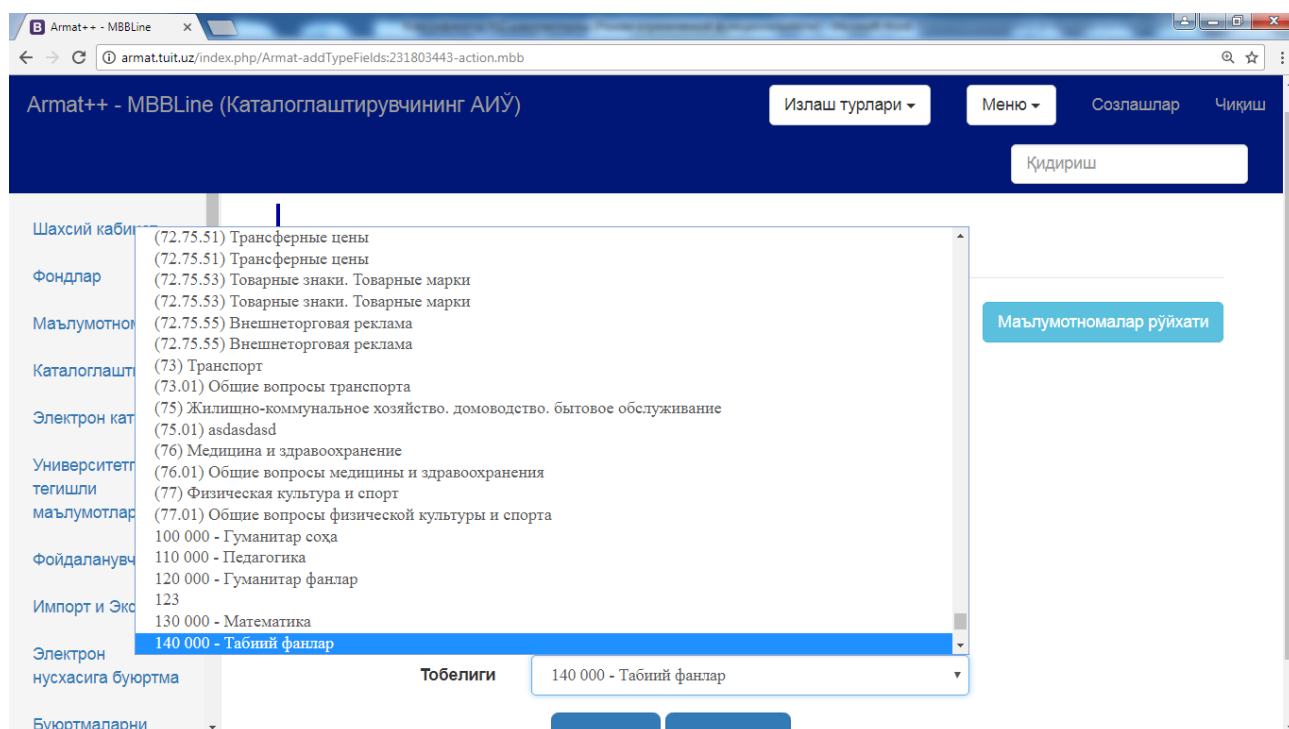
Armat++ - MBBLine
armat.tuit.uz/index.php/Armat-addTypeFields:231803443-action.mbb

Armat++ - MBBLine (Каталоглаштирувчининг АИЎ)
Излаш турлари
Меню
Созлашлар
Чиқиш
Қидириш

Шахсий кабин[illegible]
Фондлар
Маълумотном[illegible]
Каталоглашт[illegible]
Электрон кат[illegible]
Университетг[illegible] тегишли маълумотлар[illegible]
Фойдаланувч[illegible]
Импорт и Экс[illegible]
Электрон нусхасига буюртма
Буюртмаларни

(72.75.51) Трансферные цены
(72.75.51) Трансферные цены
(72.75.53) Товарные знаки. Товарные марки
(72.75.53) Товарные знаки. Товарные марки
(72.75.55) Внешнеторговая реклама
(72.75.55) Внешнеторговая реклама
(73) Транспорт
(73.01) Общие вопросы транспорта
(75) Жилищно-коммунальное хозяйство. домоводство. бытовое обслуживание
(75.01) asdasdasd
(76) Медицина и здравоохранение
(76.01) Общие вопросы медицины и здравоохранения
(77) Физическая культура и спорт
(77.01) Общие вопросы физической культуры и спорта
100 000 - Гуманитар соҳа
110 000 - Педагогика
120 000 - Гуманитар фанлар
123
130 000 - Математика
140 000 - Табиий фанлар

Маълумотномалар рўйхати

Тобелиги
140 000 - Табиий фанлар